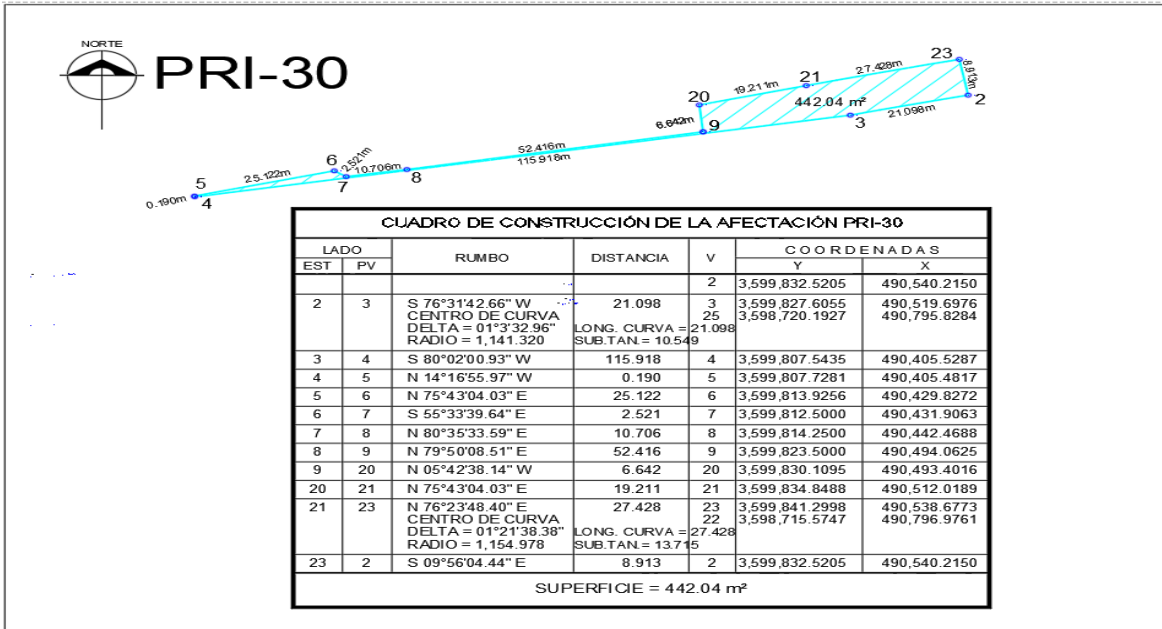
NORTE

PRI-30

23
27.428m
8.913m
21
19.211m
20
442.04 m²
2
6.642m
9
3
21.098m
52.416m
115.918m
6
2.521m
10.706m
8
5
25.122m
7
0.190m
4

CUADRO DE CONSTRUCCIÓN DE LA AFECTACIÓN PRI-30

| LADO EST | LADO PV | RUMBO | DISTANCIA | V | COORDENADAS Y | COORDENADAS X |
|---|---|---|---|---|---|---|
| | | | | 2 | 3,599,832.5205 | 490,540.2150 |
| 2 | 3 | S 76°31'42.66" W<br>CENTRO DE CURVA<br>DELTA = 01°3'32.96"<br>RADIO = 1,141.320 | 21.098<br>LONG. CURVA = 21.098<br>SUB.TAN.= 10.549 | 3<br>25 | 3,599,827.6055<br>3,598,720.1927 | 490,519.6976<br>490,795.8284 |
| 3 | 4 | S 80°02'00.93" W | 115.918 | 4 | 3,599,807.5435 | 490,405.5287 |
| 4 | 5 | N 14°16'55.97" W | 0.190 | 5 | 3,599,807.7281 | 490,405.4817 |
| 5 | 6 | N 75°43'04.03" E | 25.122 | 6 | 3,599,813.9256 | 490,429.8272 |
| 6 | 7 | S 55°33'39.64" E | 2.521 | 7 | 3,599,812.5000 | 490,431.9063 |
| 7 | 8 | N 80°35'33.59" E | 10.706 | 8 | 3,599,814.2500 | 490,442.4688 |
| 8 | 9 | N 79°50'08.51" E | 52.416 | 9 | 3,599,823.5000 | 490,494.0625 |
| 9 | 20 | N 05°42'38.14" W | 6.642 | 20 | 3,599,830.1095 | 490,493.4016 |
| 20 | 21 | N 75°43'04.03" E | 19.211 | 21 | 3,599,834.8488 | 490,512.0189 |
| 21 | 23 | N 76°23'48.40" E<br>CENTRO DE CURVA<br>DELTA = 01°21'38.38"<br>RADIO = 1,154.978 | 27.428<br>LONG. CURVA = 27.428<br>SUB.TAN.= 13.715 | 23<br>22 | 3,599,841.2998<br>3,598,715.5747 | 490,538.6773<br>490,796.9761 |
| 23 | 2 | S 09°56'04.44" E | 8.913 | 2 | 3,599,832.5205 | 490,540.2150 |

SUPERFICIE = 442.04 m²